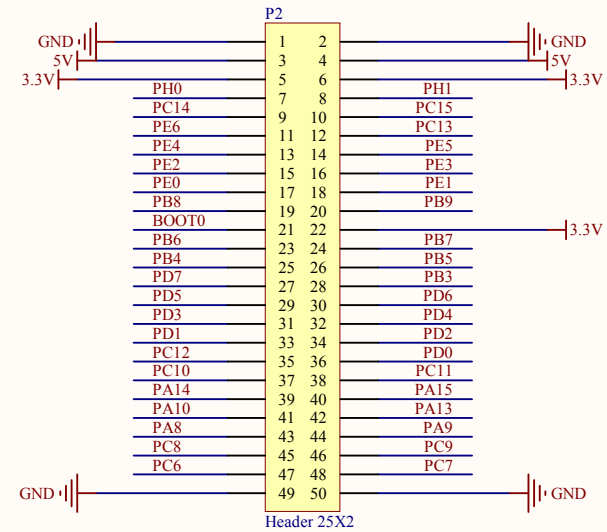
P2

GND
5V
3.3V

| | | | |
|---|---|---|---|
| GND | 1 | 2 | GND |
| 5V | 3 | 4 | 5V |
| 3.3V | 5 | 6 | 3.3V |
| PH0 | 7 | 8 | PH1 |
| PC14 | 9 | 10 | PC15 |
| PE6 | 11 | 12 | PC13 |
| PE4 | 13 | 14 | PE5 |
| PE2 | 15 | 16 | PE3 |
| PE0 | 17 | 18 | PE1 |
| PB8 | 19 | 20 | PB9 |
| BOOT0 | 21 | 22 | 3.3V |
| PB6 | 23 | 24 | PB7 |
| PB4 | 25 | 26 | PB5 |
| PD7 | 27 | 28 | PB3 |
| PD5 | 29 | 30 | PD6 |
| PD3 | 31 | 32 | PD4 |
| PD1 | 33 | 34 | PD2 |
| PC12 | 35 | 36 | PD0 |
| PC10 | 37 | 38 | PC11 |
| PA14 | 39 | 40 | PA15 |
| PA10 | 41 | 42 | PA13 |
| PA8 | 43 | 44 | PA9 |
| PC8 | 45 | 46 | PC9 |
| PC6 | 47 | 48 | PC7 |
| GND | 49 | 50 | GND |

Header 25X2